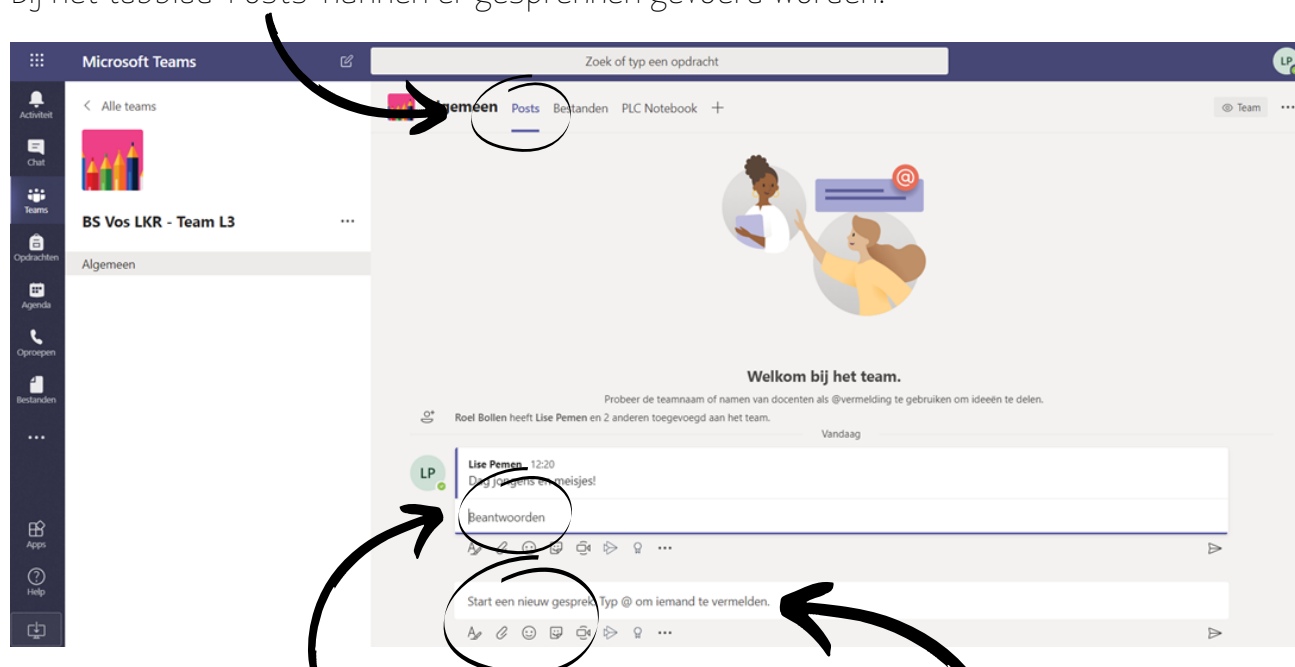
Bij het tabblad 'Posts' kunnen er gesprekken gevoerd worden.

Microsoft Teams

Zoek of typ een opdracht

LP

Activiteit
Chat
Teams
Opdrachten
Agenda
Oproepen
Bestanden
...
Apps
Help

< Alle teams

BS Vos LKR - Team L3 ...

Algemeen

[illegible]gemeen Posts Bestanden PLC Notebook +

Team ...

Welkom bij het team.

Probeer de teamnaam of namen van docenten als @vermelding te gebruiken om ideeën te delen.

Roel Bollen heeft Lise Pemen en 2 anderen toegevoegd aan het team.

Vandaag

LP

Lise Pemen 12:20
Dag jongens en meisjes!

Beantwoorden

Start een nieuw gesprek. Typ @ om iemand te vermelden.